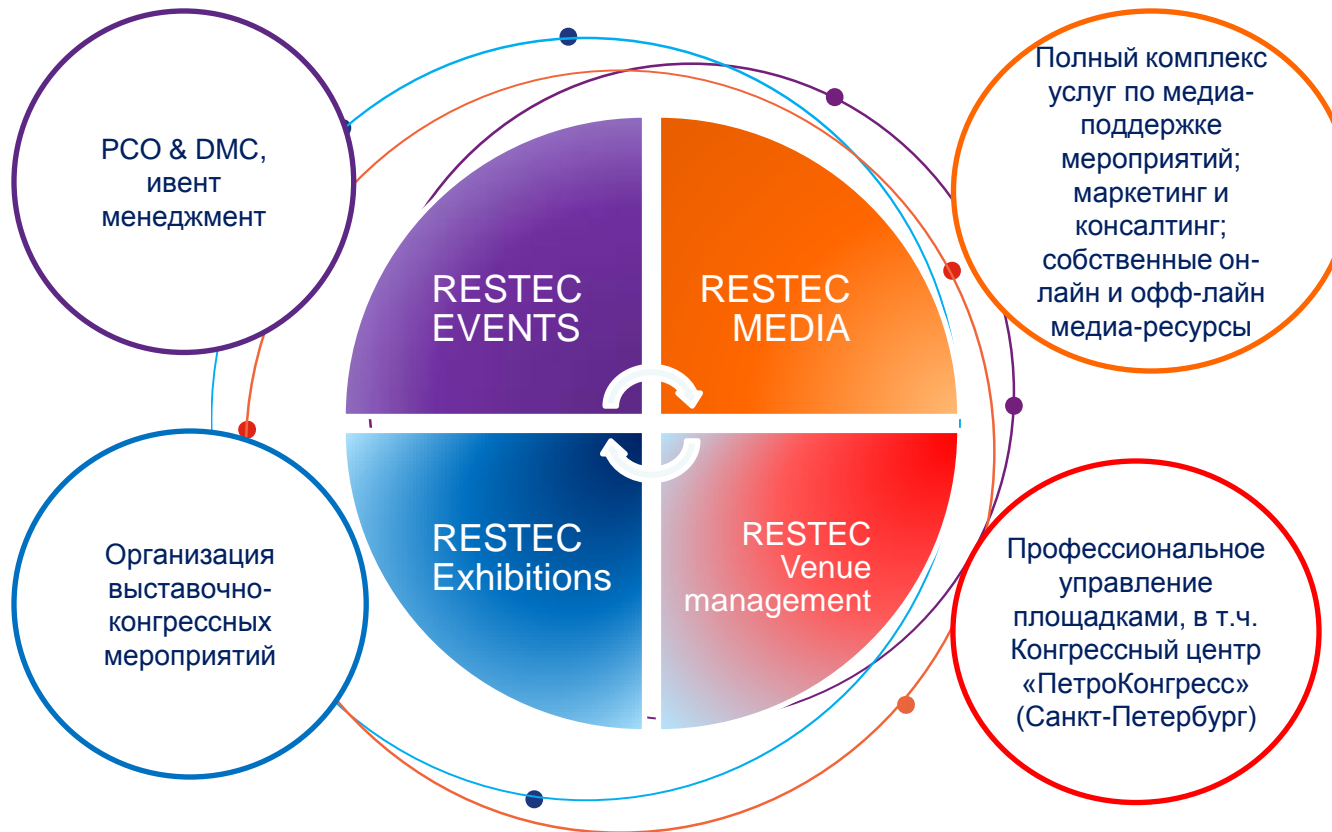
PCO & DMC, ивент менеджмент

RESTEC EVENTS

RESTEC MEDIA

Полный комплекс услуг по медиаподдержке мероприятий; маркетинг и консалтинг; собственные онлайн и офф-лайн медиа-ресурсы

Организация выставочно-конгрессных мероприятий

RESTEC Exhibitions

RESTEC Venue management

Профессиональное управление площадками, в т.ч. Конгрессный центр «ПетроКонгресс» (Санкт-Петербург)